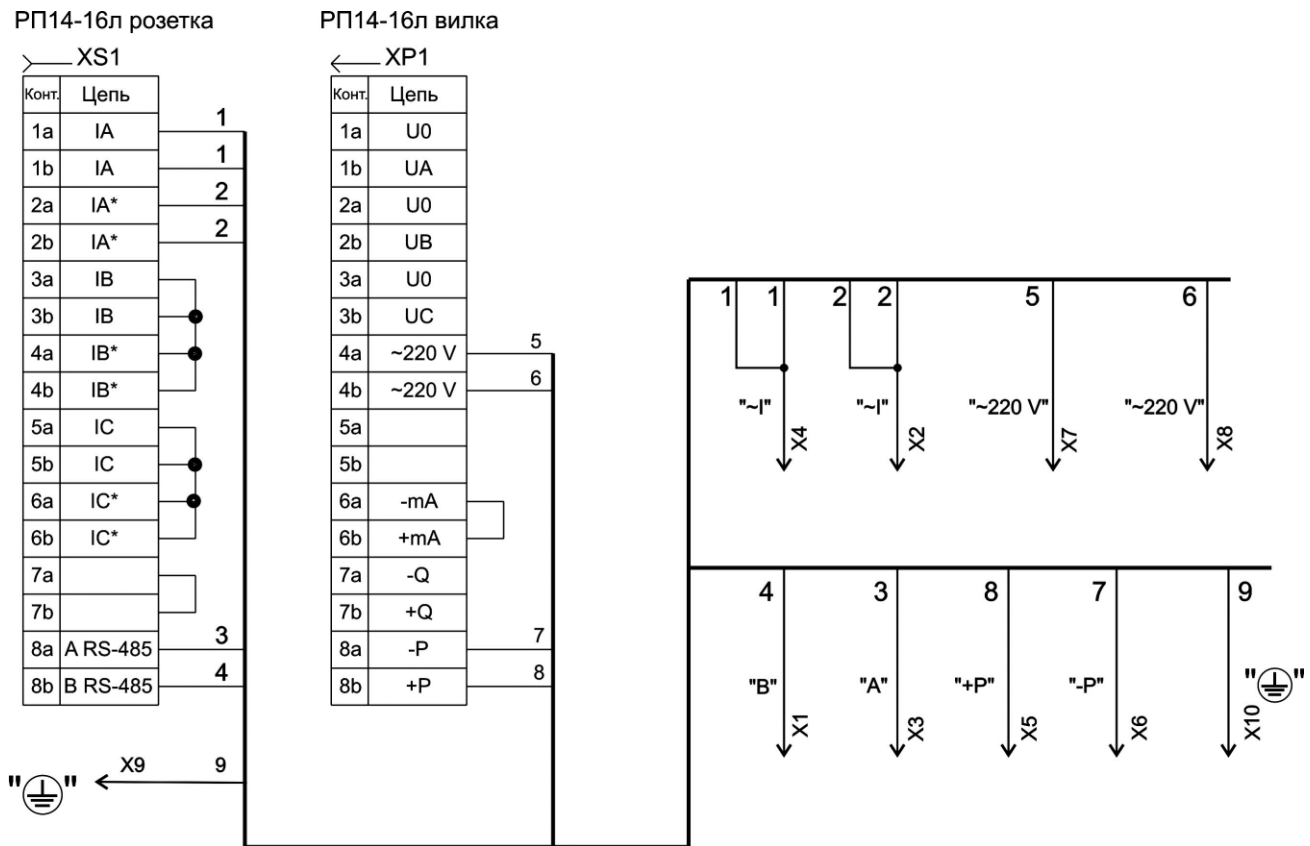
РП14-16л розетка

XS1

| Конт. | Цепь |
|---|---|
| 1a | IA |
| 1b | IA |
| 2a | IA* |
| 2b | IA* |
| 3a | IB |
| 3b | IB |
| 4a | IB* |
| 4b | IB* |
| 5a | IC |
| 5b | IC |
| 6a | IC* |
| 6b | IC* |
| 7a | |
| 7b | |
| 8a | A RS-485 |
| 8b | B RS-485 |

1 1 2 2 3 4

X9 9

"⏚"

РП14-16л вилка

XP1

| Конт. | Цепь |
|---|---|
| 1a | U0 |
| 1b | UA |
| 2a | U0 |
| 2b | UB |
| 3a | U0 |
| 3b | UC |
| 4a | ~220 V |
| 4b | ~220 V |
| 5a | |
| 5b | |
| 6a | -mA |
| 6b | +mA |
| 7a | -Q |
| 7b | +Q |
| 8a | -P |
| 8b | +P |

5 6 7 8

1 1 2 2 5 6

"~I" X4 "~I" X2 "~220 V" X7 "~220 V" X8

4 3 8 7 9

"B" X1 "A" X3 "+P" X5 "-P" X6 X10 "⏚"